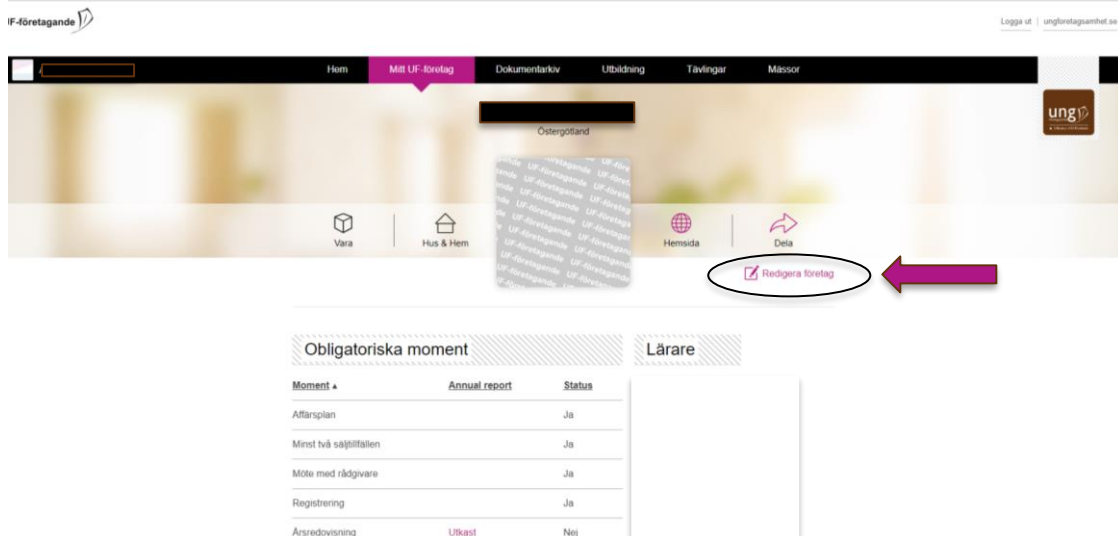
UF-företagande

Logga ut | ungforetagsamhet.se

Hem Mitt UF-företag Dokumentarkiv Utbildning Tävlingar Mässor

Östergötland

ung

Vara Hus & Hem Hemsida Dela

Redigera företag

Obligatoriska moment

Lärare

| Moment ▲ | Annual report | Status |
|---|---|---|
| Affärsplan | | Ja |
| Minst två säljtillfällen | | Ja |
| Möte med rådgivare | | Ja |
| Registrering | | Ja |
| Årsredovisning | Utkast | Nej |